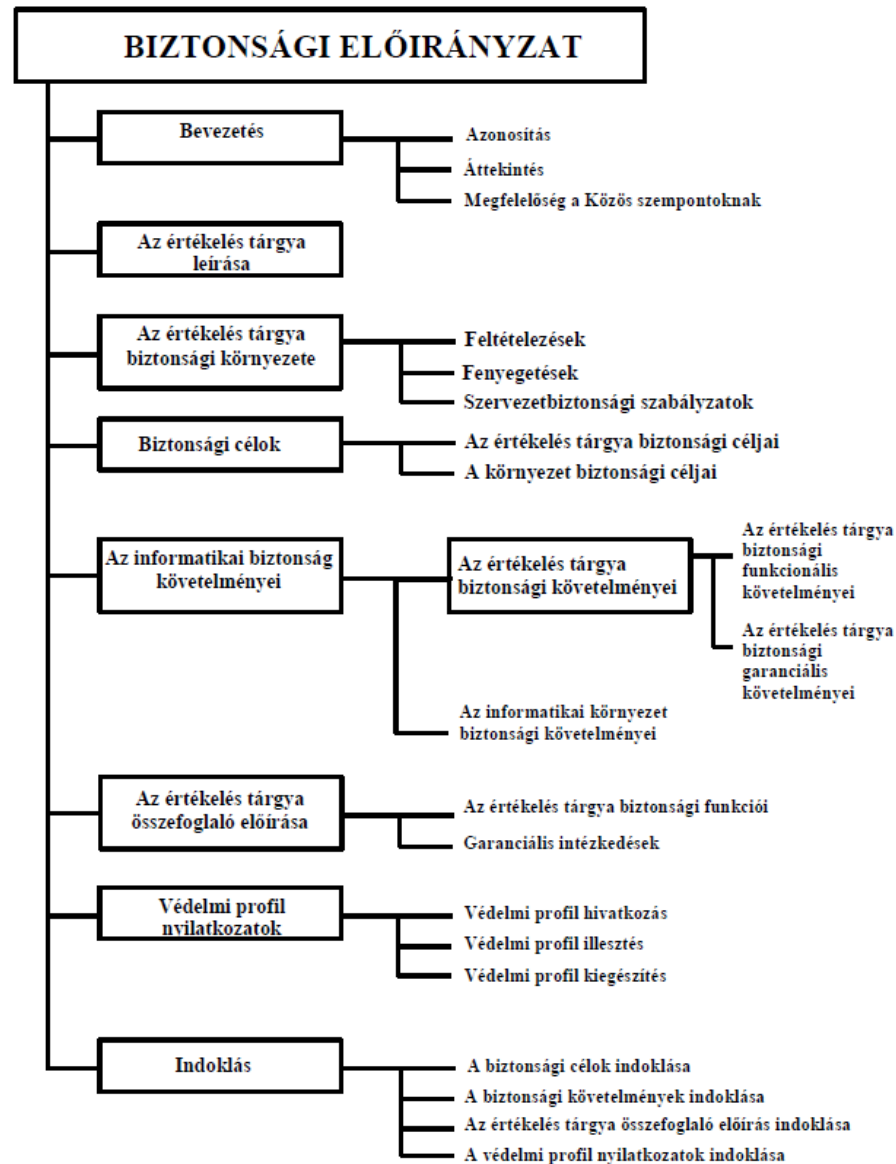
BIZTONSÁGI ELŐIRÁNYZAT

Bevezetés

Azonosítás

Áttekintés

Megfelelőség a Közös szempontoknak

Az értékelés tárgya leírása

Az értékelés tárgya biztonsági környezete

Feltételezések

Fenyegetések

Szervezetbiztonsági szabályzatok

Biztonsági célok

Az értékelés tárgya biztonsági céljai

A környezet biztonsági céljai

Az informatikai biztonság követelményei

Az értékelés tárgya biztonsági követelményei

Az értékelés tárgya biztonsági funkcionális követelményei

Az értékelés tárgya biztonsági garanciális követelményei

Az informatikai környezet biztonsági követelményei

Az értékelés tárgya összefoglaló előírása

Az értékelés tárgya biztonsági funkciói

Garanciális intézkedések

Védelmi profil nyilatkozatok

Védelmi profil hivatkozás

Védelmi profil illesztés

Védelmi profil kiegészítés

Indoklás

A biztonsági célok indoklása

A biztonsági követelmények indoklása

Az értékelés tárgya összefoglaló előírás indoklása

A védelmi profil nyilatkozatok indoklása